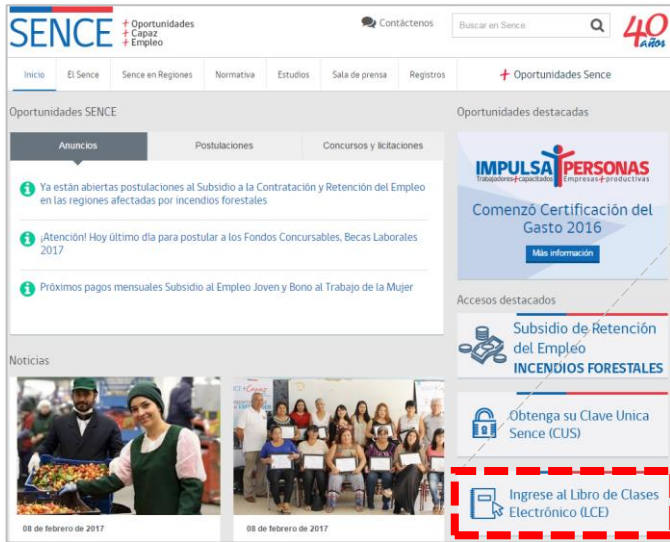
SENCE + Oportunidades + Capaz + Empleo

Contáctenos

Buscar en Sence

40 años

Inicio | El Sence | Sence en Regiones | Normativa | Estudios | Sala de prensa | Registros | + Oportunidades Sence

Oportunidades SENCE

Anuncios | Postulaciones | Concursos y licitaciones

Ya están abiertas postulaciones al Subsidio a la Contratación y Retención del Empleo en las regiones afectadas por incendios forestales

¡Atención! Hoy último día para postular a los Fondos Concursables, Becas Laborales 2017

Próximos pagos mensuales Subsidio al Empleo Joven y Bono al Trabajo de la Mujer

Noticias

08 de febrero de 2017

08 de febrero de 2017

Oportunidades destacadas

IMPULSA PERSONAS
Trabajadores+capacitados Empresas+productivas

Comenzó Certificación del Gasto 2016

Más información

Accesos destacados

Subsidio de Retención del Empleo INCENDIOS FORESTALES

Obtenga su Clave Unica Sence (CUS)

Ingrese al Libro de Clases Electrónico (LCE)